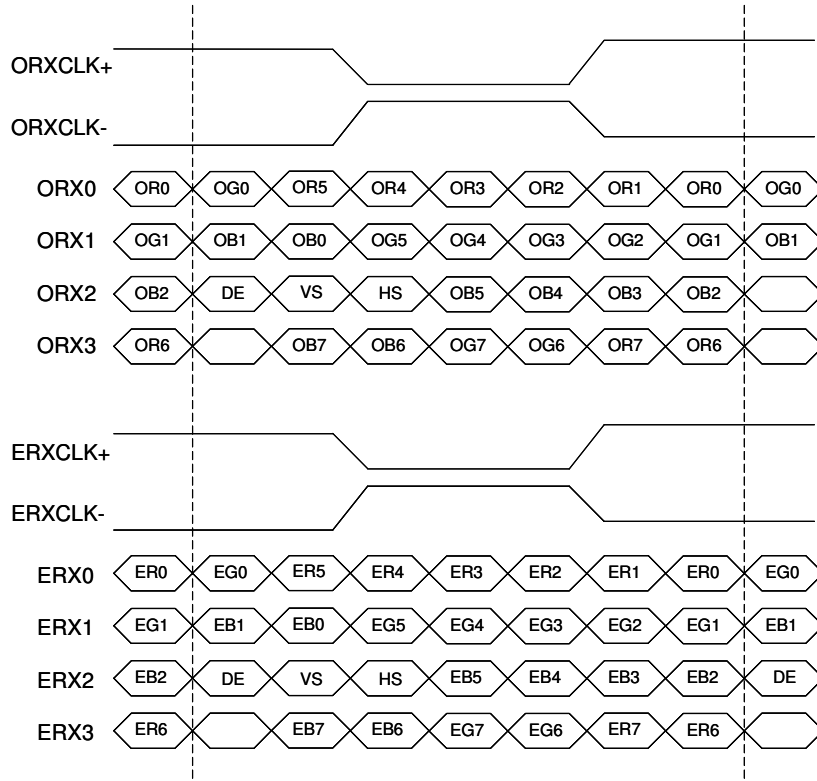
ORXCLK+

ORXCLK-

| ORX0 | OR0 | OG0 | OR5 | OR4 | OR3 | OR2 | OR1 | OR0 | OG0 |
|---|---|---|---|---|---|---|---|---|---|
| ORX1 | OG1 | OB1 | OB0 | OG5 | OG4 | OG3 | OG2 | OG1 | OB1 |
| ORX2 | OB2 | DE | VS | HS | OB5 | OB4 | OB3 | OB2 | |
| ORX3 | OR6 | | OB7 | OB6 | OG7 | OG6 | OR7 | OR6 | |

ERXCLK+

ERXCLK-

| ERX0 | ER0 | EG0 | ER5 | ER4 | ER3 | ER2 | ER1 | ER0 | EG0 |
|---|---|---|---|---|---|---|---|---|---|
| ERX1 | EG1 | EB1 | EB0 | EG5 | EG4 | EG3 | EG2 | EG1 | EB1 |
| ERX2 | EB2 | DE | VS | HS | EB5 | EB4 | EB3 | EB2 | DE |
| ERX3 | ER6 | | EB7 | EB6 | EG7 | EG6 | ER7 | ER6 | |